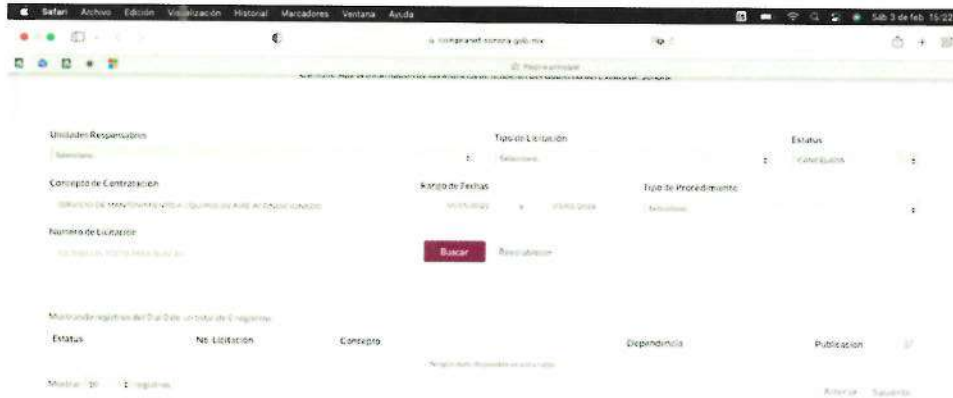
Safari Archivo Edición Visualización Historial Marcadores Ventana Ayuda

Sáb 3 de feb. 15:22

compranet.sonora.gob.mx

Página principal

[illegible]

Unidades Responsables

Seleccione

Tipo de Licitación

Seleccione

Estatus

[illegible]

Concepto de Contratación

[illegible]

Rango de Fechas

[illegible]

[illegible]

Tipo de Procedimiento

Seleccione

Numero de Licitación

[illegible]

Buscar

Restablecer

Mostrando registros del 0 al 0 de un total de 0 registros

Estatus

No. Licitación

Concepto

Dependencia

Publicación

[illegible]

Mostrar 10 registros

Anterior Siguiente